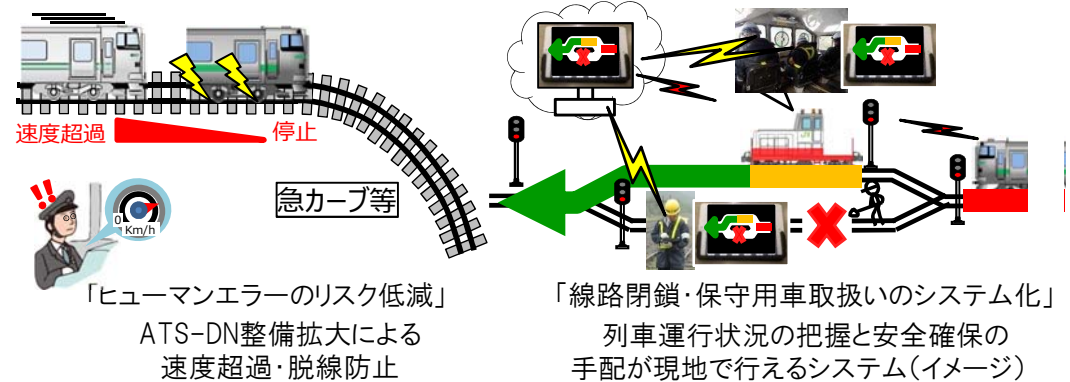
速度超過
停止
急カーブ等
0
Km/h
「ヒューマンエラーのリスク低減」
ATS-DN整備拡大による
速度超過・脱線防止
JR
「線路閉鎖・保守用車取扱いのシステム化」
列車運行状況の把握と安全確保の
手配が現地で行えるシステム(イメージ)